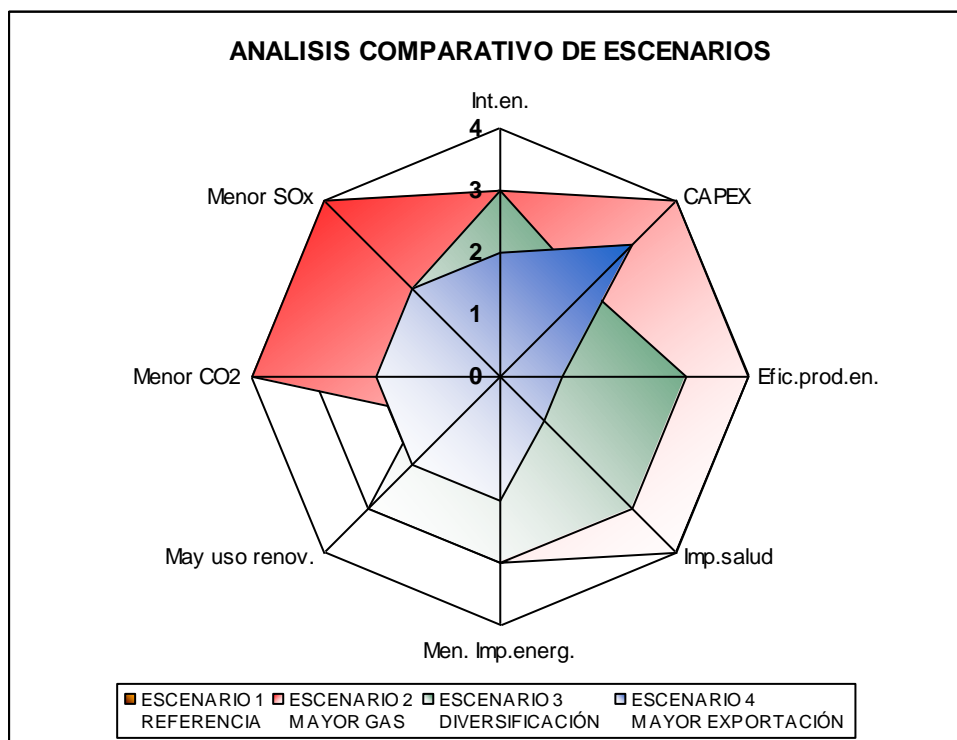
ANALISIS COMPARATIVO DE ESCENARIOS

Int.en.

4
3
2
1
0

CAPEX

Efic.prod.en.

Imp.salud

Men. Imp.energ.

May uso renov.

Menor CO2

Menor SOx

ESCENARIO 1 REFERENCIA
ESCENARIO 2 MAYOR GAS
ESCENARIO 3 DIVERSIFICACIÓN
ESCENARIO 4 MAYOR EXPORTACIÓN